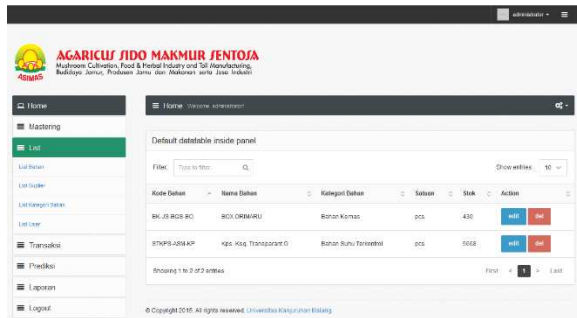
administrator ▾

ASIMAS

AGARICUS SIDO MAKMUR SENTOSA
Mushroom Cultivation, Food & Herbal Industry and Toll Manufacturing, Budidaya Jamur, Produsen Jamu dan Makanan serta Jasa Industri

Home

Mastering

List

List Bahan

List Suplier

List Kategori Bahan

List User

Transaksi

Prediksi

Laporan

Logout

Home Welcome administrator

Default datatable inside panel

Filter: Type to filter...

Show entries: 10

| Kode Bahan | Nama Bahan | Kategori Bahan | Satuan | Stok | Action |
|---|---|---|---|---|---|
| BK.JS.BOX.BO | BOX ORBIARU | Bahan Kemas | pcs | 430 | edit del |
| STKPS.ASM.KP | Kps. Ksg. Transparant 0 | Bahan Suhu Terkontrol | pcs | 5668 | edit del |

Showing 1 to 2 of 2 entries

First ‹ 1 › Last

© Copyright 2016. All rights reserved. Universitas Kanjuruhan Malang